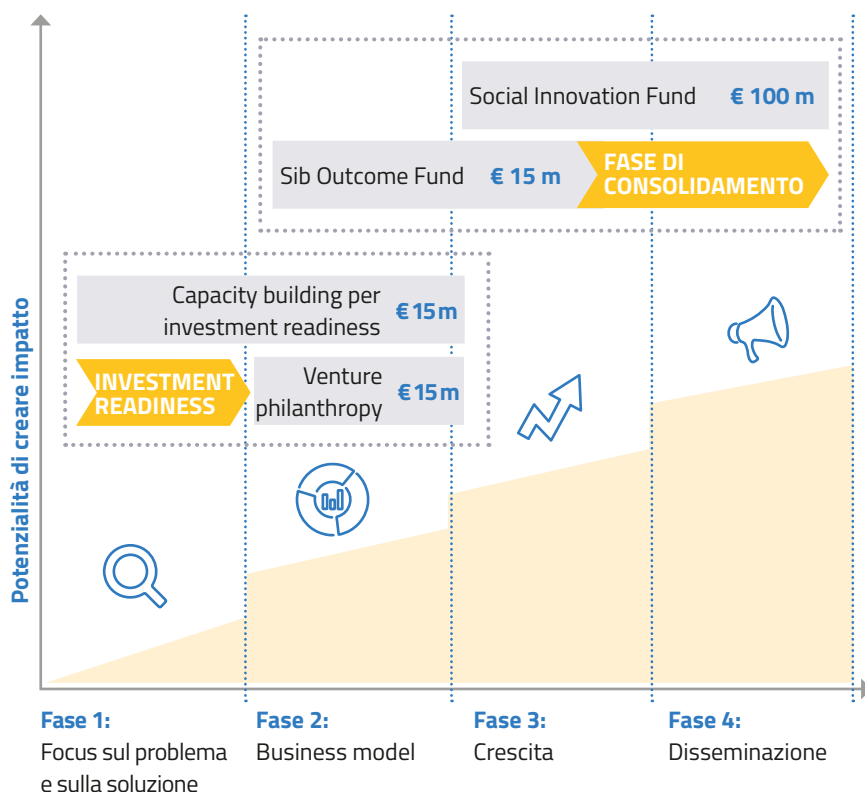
Social Innovation Fund € 100 m

Sib Outcome Fund € 15 m

FASE DI CONSOLIDAMENTO

Capacity building per investment readiness €15m

INVESTMENT READINESS

Venture philanthropy €15m

Potenzialità di creare impatto

Fase 1:
Focus sul problema e sulla soluzione

Fase 2:
Business model

Fase 3:
Crescita

Fase 4:
Disseminazione